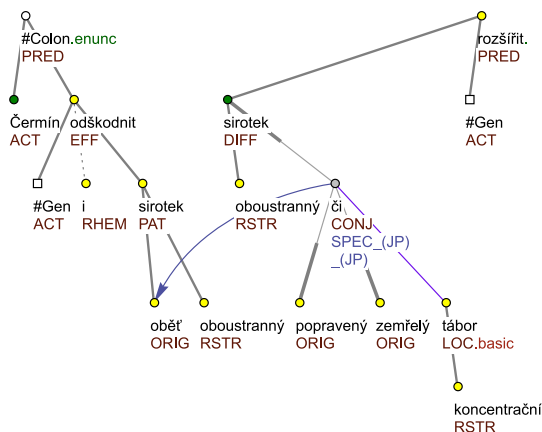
#Colon.enunc
PRED

rozšířit.
PRED

Čermín
ACT

odškodnit
EFF

sirotek
DIFF

#Gen
ACT

#Gen
ACT

i
RHEM

sirotek
PAT

oboustranný
RSTR

či
CONJ
SPEC_(JP)
_(JP)

oběť
ORIG

oboustranný
RSTR

popravený
ORIG

zemřelý
ORIG

tábor
LOC.basic

koncentrační
RSTR